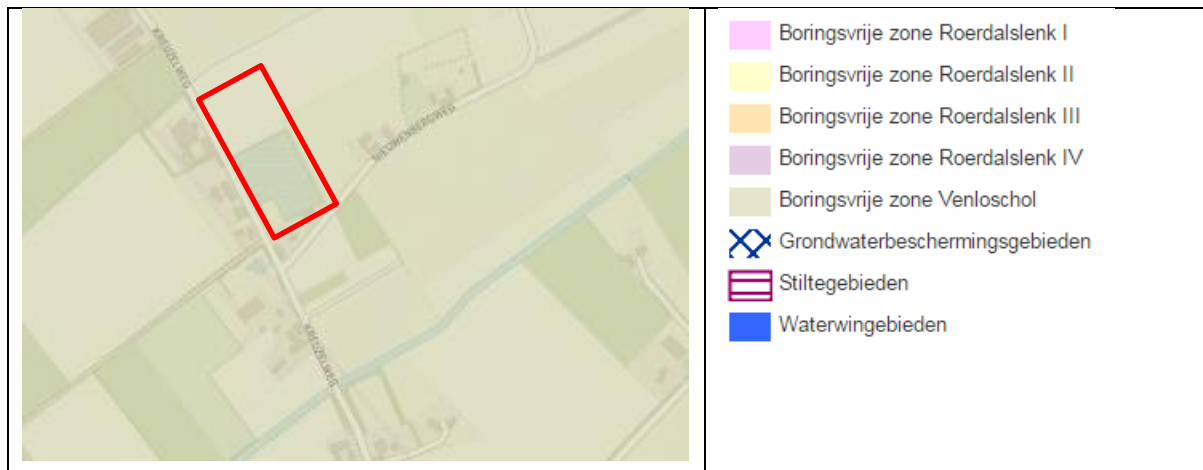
KRUISDIJKWEG

MEERWENBERGWEG

KRUISDIJKWEG

Boringsvrije zone Roerdalslenk I

Boringsvrije zone Roerdalslenk II

Boringsvrije zone Roerdalslenk III

Boringsvrije zone Roerdalslenk IV

Boringsvrije zone Venloschol

Grondwaterbeschermingsgebieden

Stiltegebieden

Waterwingebieden